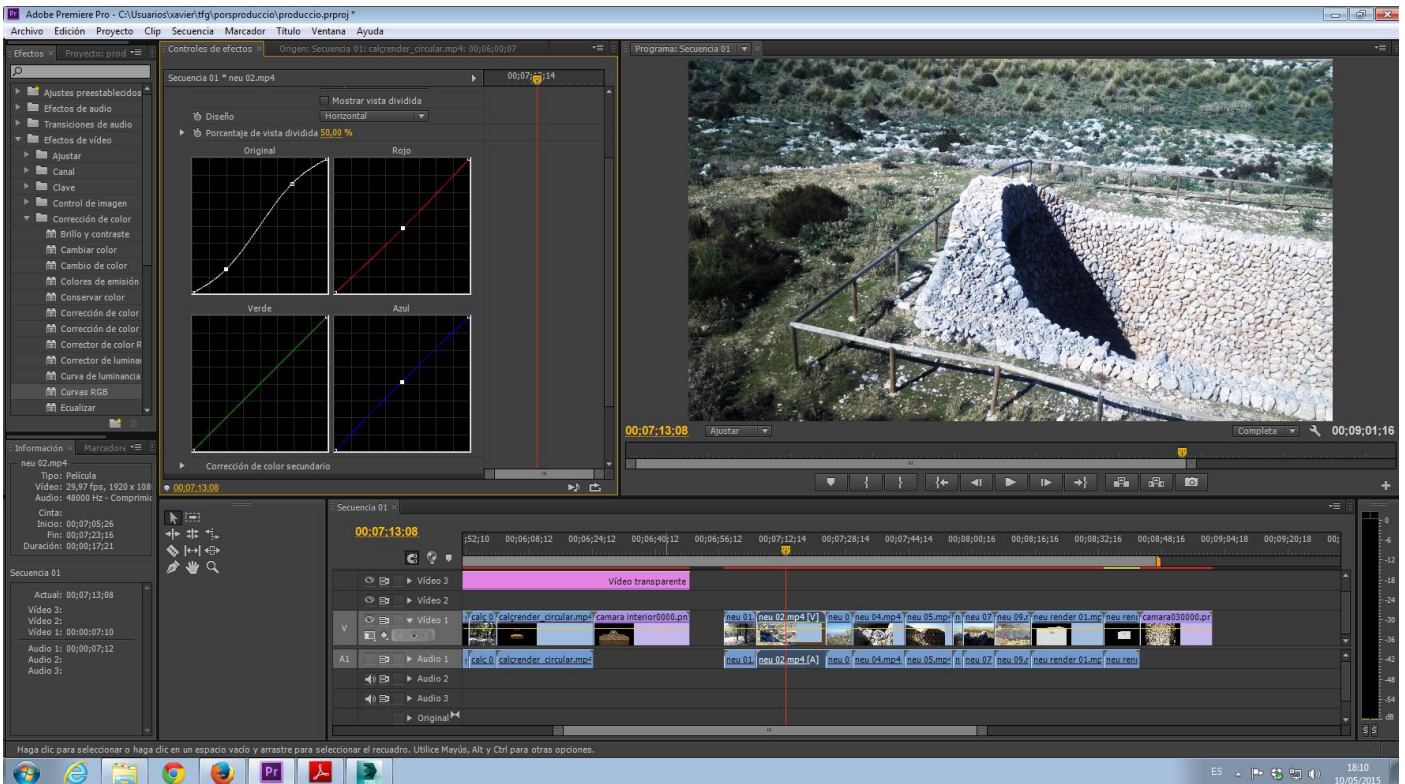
Adobe Premiere Pro - C:\Usuarios\xavier\tfg\porsproduccio\produccio.prproj *

Archivo Edición Proyecto Clip Secuencia Marcador Título Ventana Ayuda

Efectos × Proyecto: prod

Ajustes preestablecidos
Efectos de audio
Transiciones de audio
Efectos de vídeo
Ajustar
Canal
Clave
Control de imagen
Corrección de color
Brillo y contraste
Cambiar color
Cambio de color
Colores de emisión
Conservar color
Corrección de color
Corrección de color
Corrector de color R
Corrector de luminar
Curva de luminancia
Curvas RGB
Ecualizar

Controles de efectos × Origen: Secuencia 01: calcrender_circular.mp4: 00;06;00;07

Secuencia 01 * neu 02.mp4
00;07;12;14
Mostrar vista dividida
Diseño Horizontal
Porcentaje de vista dividida 50,00 %
Original
Rojo
Verde
Azul
Corrección de color secundario
00;07;13;08

Programa: Secuencia 01
00;07;13;08 Ajustar
Completa 00;09;01;16

Información × Marcadore
neu 02.mp4
Tipo: Película
Vídeo: 29,97 fps, 1920 x 108
Audio: 48000 Hz - Comprimic
Cinta:
Inicio: 00;07;05;26
Fin: 00;07;23;16
Duración: 00;00;17;21

Secuencia 01
Actual: 00;07;13;08
Vídeo 3:
Vídeo 2:
Vídeo 1: 00;00;07;10
Audio 1: 00;00;07;12
Audio 2:
Audio 3:

Secuencia 01 ×
00;07;13;08
;52;10 00;06;08;12 00;06;24;12 00;06;40;12 00;06;56;12 00;07;12;14 00;07;28;14 00;07;44;14 00;08;00;16 00;08;16;16 00;08;32;16 00;08;48;16 00;09;04;18 00;09;20;18 00;
Vídeo 3 Vídeo transparente
Vídeo 2
V Vídeo 1 calc 0 calcrender_circular.mp4 camara interior0000.pn neu 01 neu 02.mp4 [V] neu 0 neu 04.mp4 neu 05.mp4 n neu 07 neu 09.r neu render 01.mp neu ren camara030000.pr
A1 Audio 1 calc 0 calcrender_circular.mp4 neu 01 neu 02.mp4 [A] neu 0 neu 04.mp4 neu 05.mp4 n neu 07 neu 09.r neu render 01.mp neu ren
Audio 2
Audio 3
Original
0 -6 -12 -18 -24 -30 -36 -42 -48 -54 dB
S S

Haga clic para seleccionar o haga clic en un espacio vacío y arrastre para seleccionar el recuadro. Utilice Mayús, Alt y Ctrl para otras opciones.

ES 18:10 10/05/2015